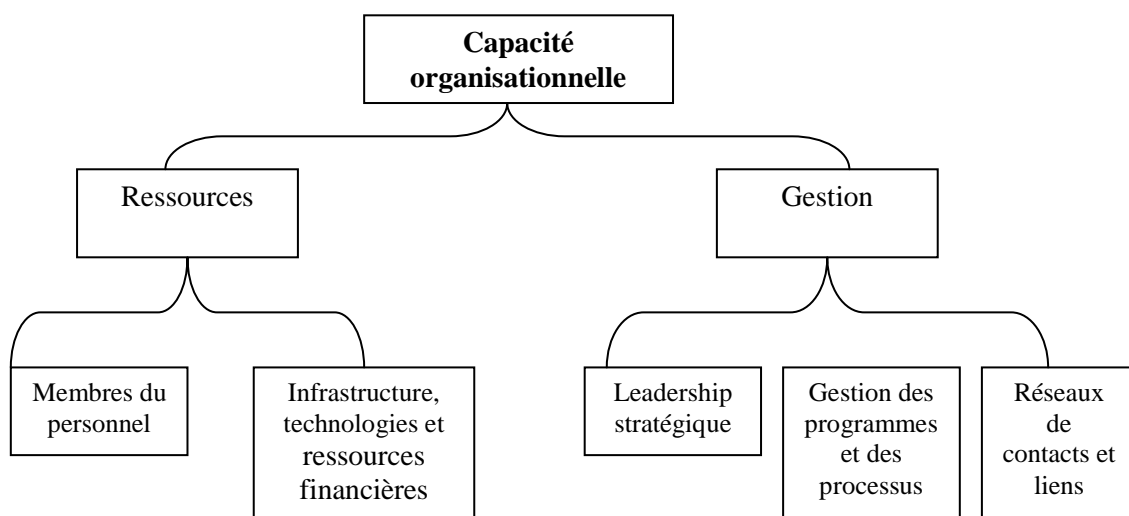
**Capacité organisationnelle**

Ressources

Gestion

Membres du personnel

Infrastructure, technologies et ressources financières

Leadership stratégique

Gestion des programmes et des processus

Réseaux de contacts et liens